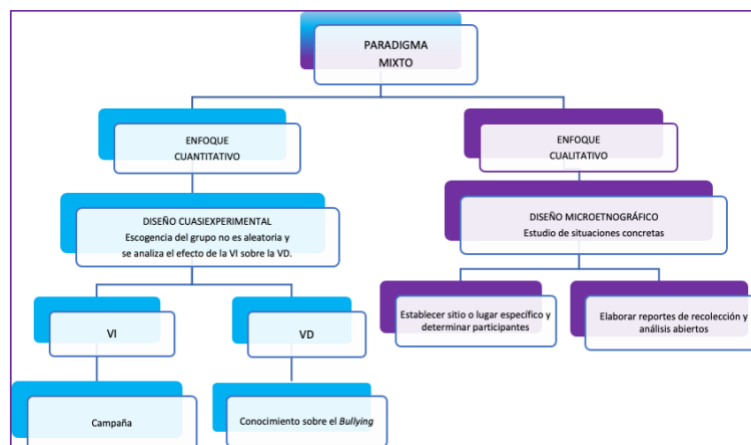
PARADIGMA MIXTO

ENFOQUE CUANTITATIVO

ENFOQUE CUALITATIVO

DISEÑO CUASIEXPERIMENTAL
Escogencia del grupo no es aleatoria y se analiza el efecto de la VI sobre la VD.

DISEÑO MICROETNOGRÁFICO
Estudio de situaciones concretas

VI

VD

Establecer sitio o lugar específico y determinar participantes

Elaborar reportes de recolección y análisis abiertos

Campaña

Conocimiento sobre el *Bullying*